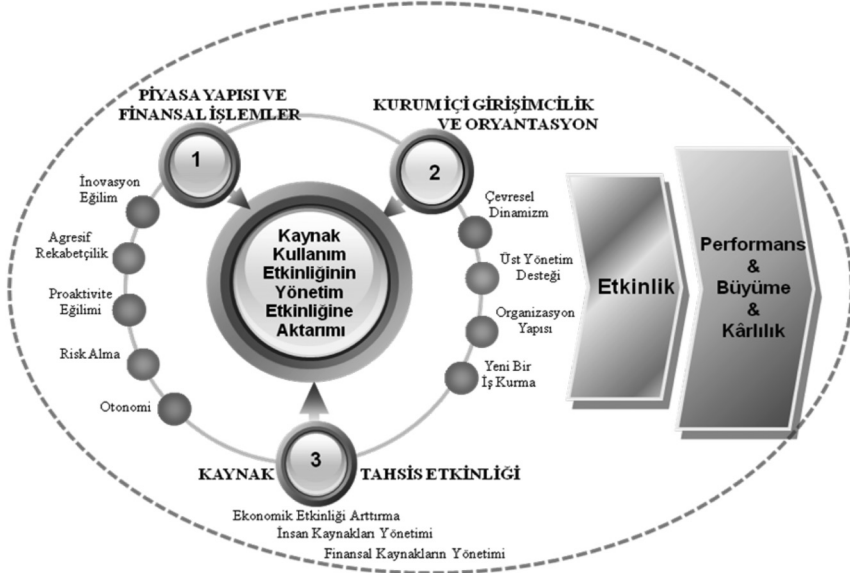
PİYASA YAPISI VE FİNANSAL İŞLEMLER

1

KURUM İÇİ GİRİŞİMCİLİK VE ORYANTASYON

2

İnovasyon Eğilim

Agresif Rekabetçilik

Proaktivite Eğilimi

Risk Alma

Otonomi

Kaynak Kullanım Etkinliğinin Yönetim Etkinliğine Aktarımı

Çevresel Dinamizm

Üst Yönetim Desteği

Organizasyon Yapısı

Yeni Bir İş Kurma

Etkinlik

Performans & Büyüme & Kârlılık

3

KAYNAK TAHSİS ETKİNLİĞİ

Ekonomik Etkinliği Arttırma
İnsan Kaynakları Yönetimi
Finansal Kaynakların Yönetimi